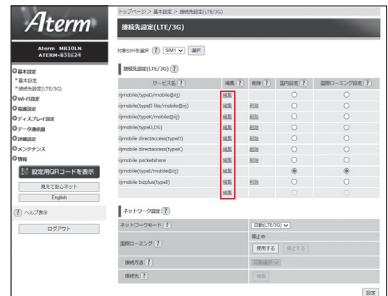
Aterm

Aterm MR10LN
ATERM-851E24

基本設定
基本設定
接続先設定(LTE/3G)
Wi-Fi設定
電源設定
ディスプレイ設定
データ通信量
詳細設定
メンテナンス
情報

設定用QRコードを表示
見てるだけネット
English

? ヘルプ表示
ログアウト

トップページ > 基本設定 > 接続先設定(LTE/3G)

接続先設定(LTE/3G)

対象SIMを選択 ? SIM1 選択

接続先設定(LTE/3G) ?

| サービス名 ? | 編集 ? | 削除 ? | 国内設定 ? | 国際ローミング設定 ? |
|---|---|---|---|---|
| iijmobile(typeD/mobile@iij) | 編集 | 削除 | ○ | ○ |
| iijmobile(typeD lite/mobile@iij) | 編集 | 削除 | ○ | ○ |
| iijmobile(typeA/mobile@iij) | 編集 | 削除 | ○ | ○ |
| iijmobile(typeD,CHAP) | 編集 | 削除 | ○ | ○ |
| iijmobile directaccess(typeD) | 編集 | 削除 | ○ | ○ |
| iijmobile directaccess(typeA) | 編集 | 削除 | ○ | ○ |
| iijmobile packetshare | 編集 | 削除 | ○ | ○ |
| iijmobile(typeD/mobile@iij) | 編集 | 削除 | ◉ | ◉ |
| iijmobile bizplus(typeD) | 編集 | 削除 | ○ | ○ |

ネットワーク設定 ?

| ネットワークモード ? | 自動(LTE/3G) |
|---|---|
| 国際ローミング ? | 停止中 使用する 停止する |
| 接続方法 ? | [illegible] |
| 接続先 ? | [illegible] |

設定